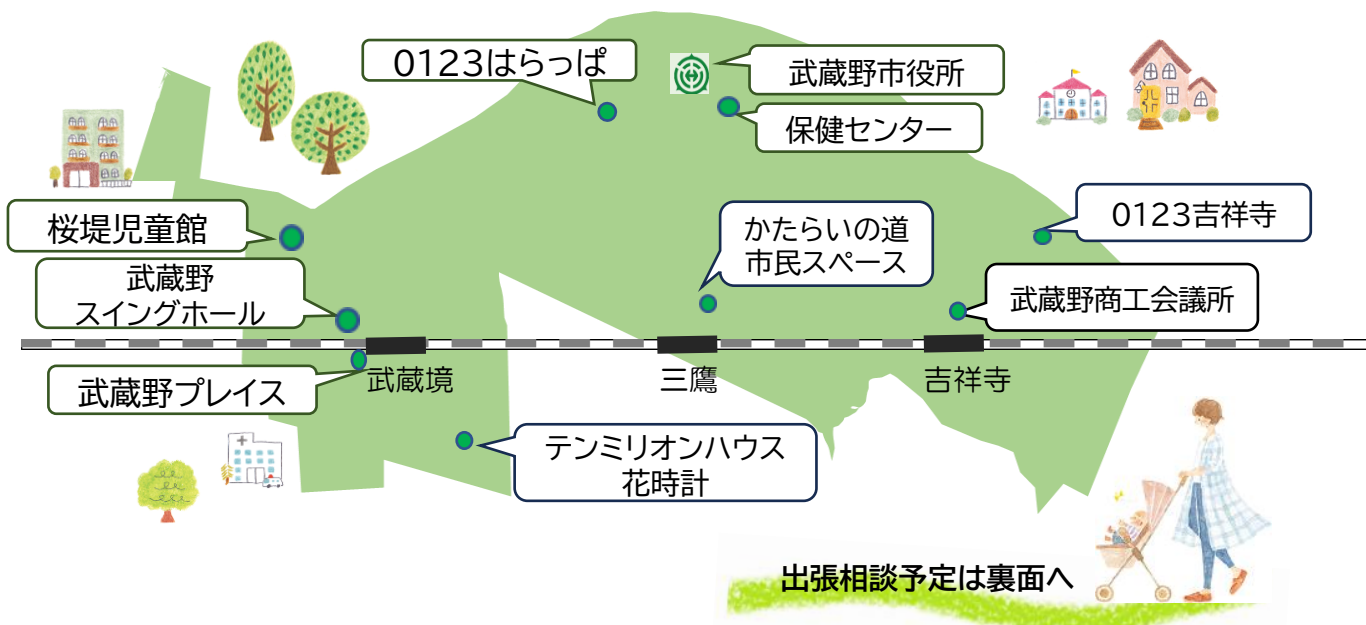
0123はらっぱ

武蔵野市役所

保健センター

桜堤児童館

0123吉祥寺

かたらいの道
市民スペース

武蔵野
スイングホール

武蔵野商工会議所

武蔵境

三鷹

吉祥寺

武蔵野プレイス

テンミリオンハウス
花時計

出張相談予定は裏面へ